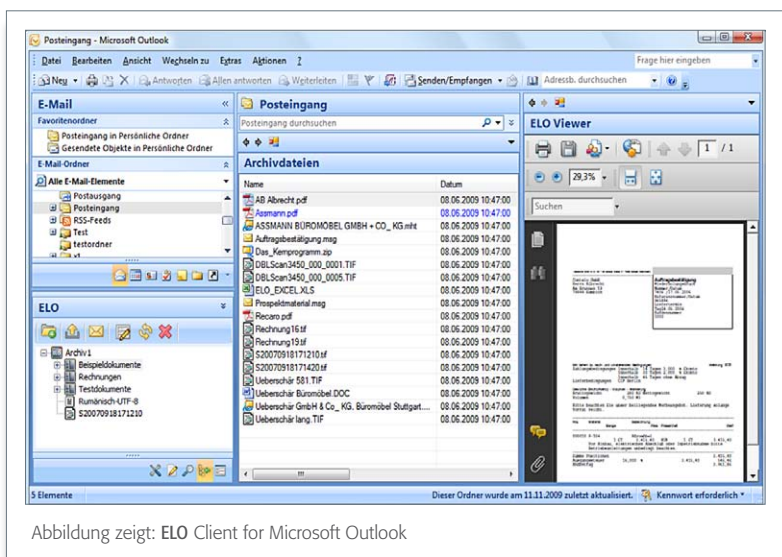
Posteingang - Microsoft Outlook

Datei Bearbeiten Ansicht Wechseln zu Extras Aktionen ?

Frage hier eingeben

Neu Antworten Allen antworten Weiterleiten Senden/Empfangen Adressb. durchsuchen

E-Mail

Favoritenordner

Posteingang in Persönliche Ordner
Gesendete Objekte in Persönliche Ordner

E-Mail-Ordner

Alle E-Mail-Elemente

Postausgang
Posteingang
RSS-Feeds
Test
testordner
x1

ELO

Archiv1
Beispieldokumente
Rechnungen
Testdokumente
Rumänisch-UTF-8
S20070918171210

Posteingang

Posteingang durchsuchen

Archivdateien

| Name | Datum |
|---|---|
| AB Albrecht.pdf | 08.06.2009 10:47:00 |
| Assmann.pdf | 08.06.2009 10:47:00 |
| ASSMANN BÜROMÖBEL GMBH + CO_ KG.mht | 08.06.2009 10:47:00 |
| Auftragsbestätigung.msg | 08.06.2009 10:47:00 |
| Das_Kernprogramm.zip | 08.06.2009 10:47:00 |
| DBLScan3450_000_0001.TIF | 08.06.2009 10:47:00 |
| DBLScan3450_000_0005.TIF | 08.06.2009 10:47:00 |
| ELO_EXCEL.XLS | 08.06.2009 10:47:00 |
| Prospektmaterial.msg | 08.06.2009 10:47:00 |
| Recaro.pdf | 08.06.2009 10:47:00 |
| Rechnung16.tif | 08.06.2009 10:47:00 |
| Rechnung19.tif | 08.06.2009 10:47:00 |
| S20070918171210.tif | 08.06.2009 10:47:00 |
| S20070918171420.tif | 08.06.2009 10:47:00 |
| Ueberschär 581.TIF | 08.06.2009 10:47:00 |
| Ueberschär Büromöbel.DOC | 08.06.2009 10:47:00 |
| Ueberschär GmbH & Co_ KG, Büromöbel Stuttgart.... | 08.06.2009 10:47:00 |
| Ueberschär lang.TIF | 08.06.2009 10:47:00 |

ELO Viewer

1 /1

29,3%

Suchen

Auftragsbestätigung

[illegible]

5 Elemente

Dieser Ordner wurde am 11.11.2009 zuletzt aktualisiert.

Kennwort erforderlich

Abbildung zeigt: ELO Client for Microsoft Outlook